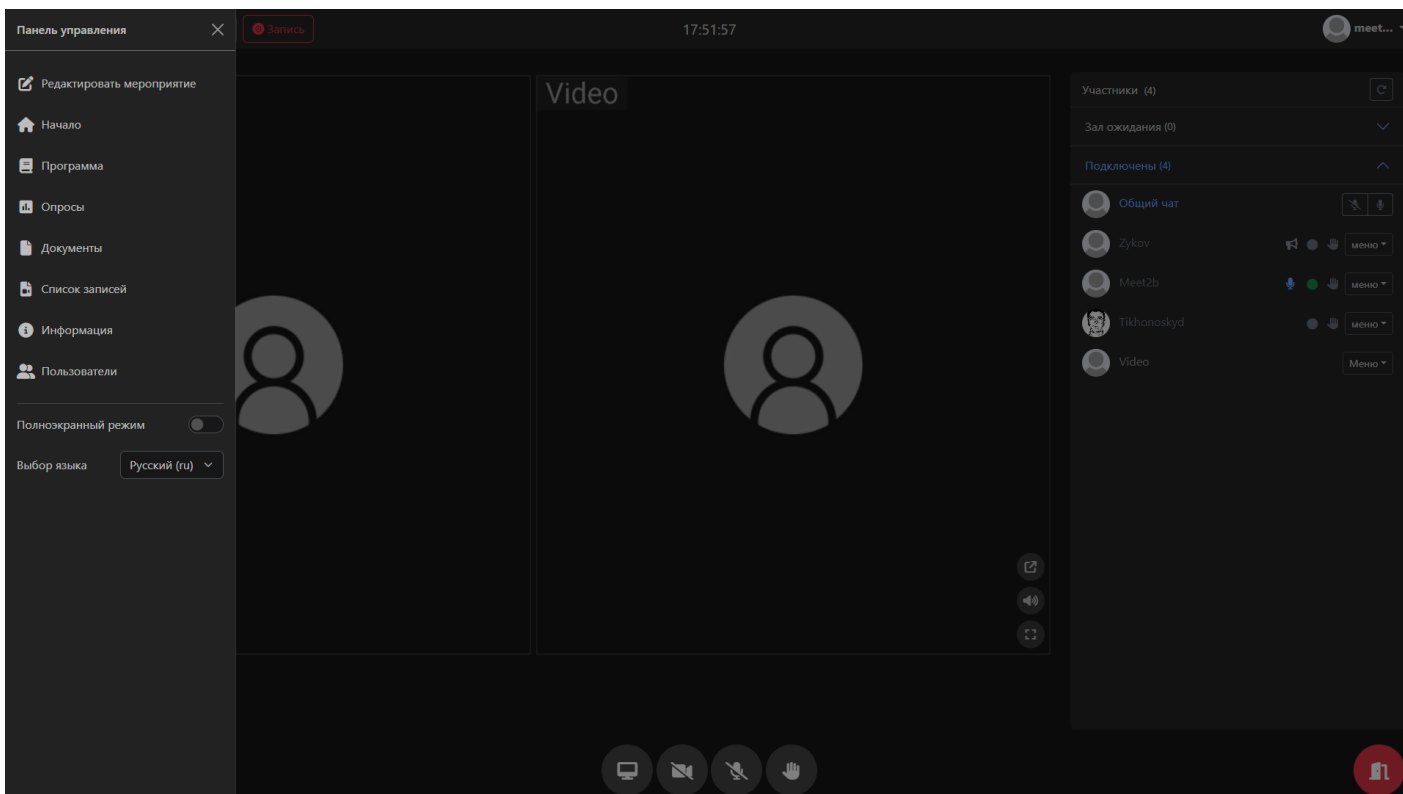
Панель управления

Запись

17:51:57

meet...

Редактировать мероприятие

Начало

Программа

Опросы

Документы

Список записей

Информация

Пользователи

Полноэкранный режим

Выбор языка

Русский (ru)

Video

Участники (4)

Зал ожидания (0)

Подключены (4)

Общий чат

Zykov

меню

Meet2b

меню

Tikhonoskyd

меню

Video

Меню